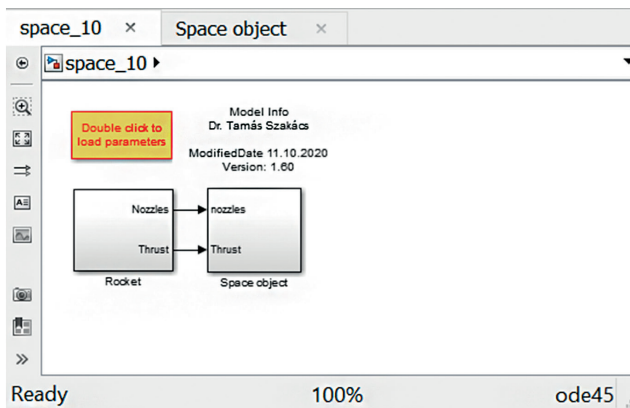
space_10 ×
Space object ×

space_10 ▸

Double click to load parameters

Model Info
Dr. Tamás Szakács

ModifiedDate 11.10.2020
Version: 1.60

Nozzles
Thrust
Rocket

nozzles
Thrust
Space object

»

Ready
100%
ode45